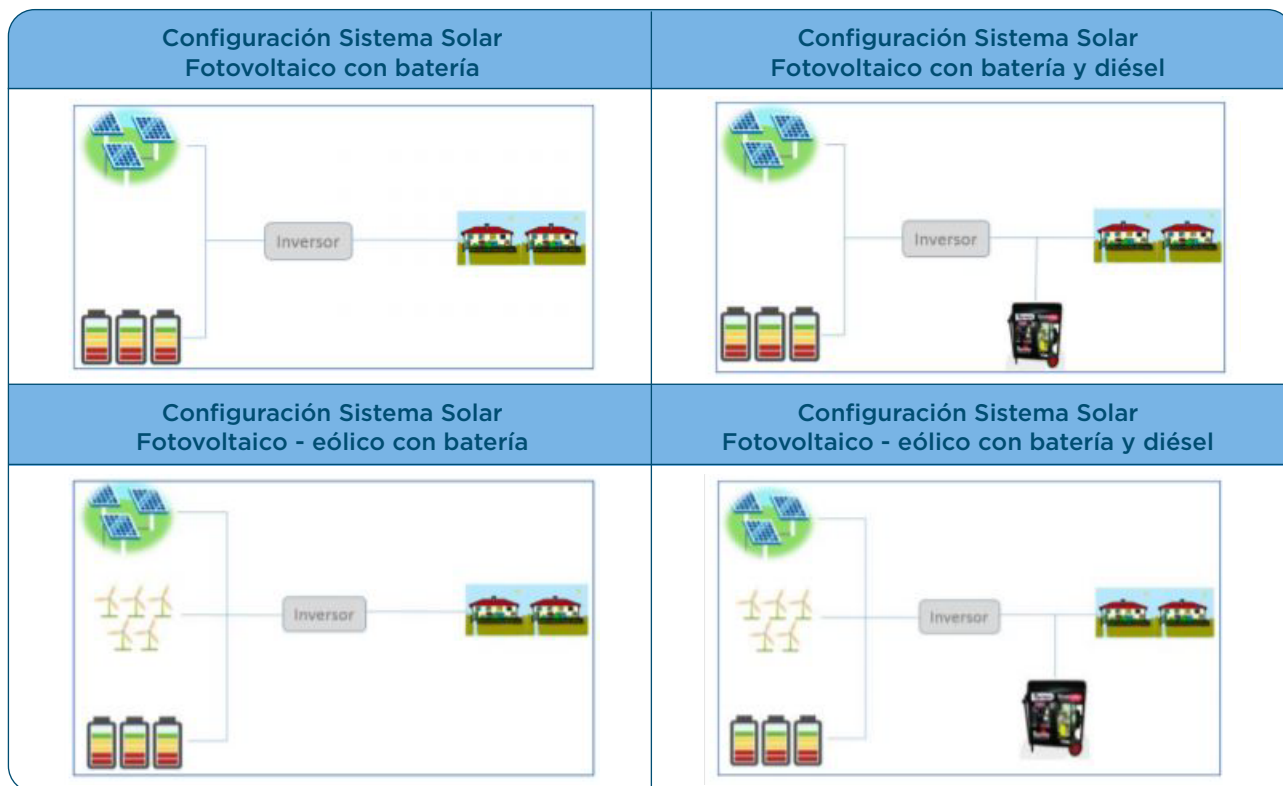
| Configuración Sistema Solar Fotovoltaico con batería | Configuración Sistema Solar Fotovoltaico con batería y diésel |
|---|---|
| Inversor | Inversor |
| **Configuración Sistema Solar Fotovoltaico - eólico con batería** | **Configuración Sistema Solar Fotovoltaico - eólico con batería y diésel** |
| Inversor | Inversor |